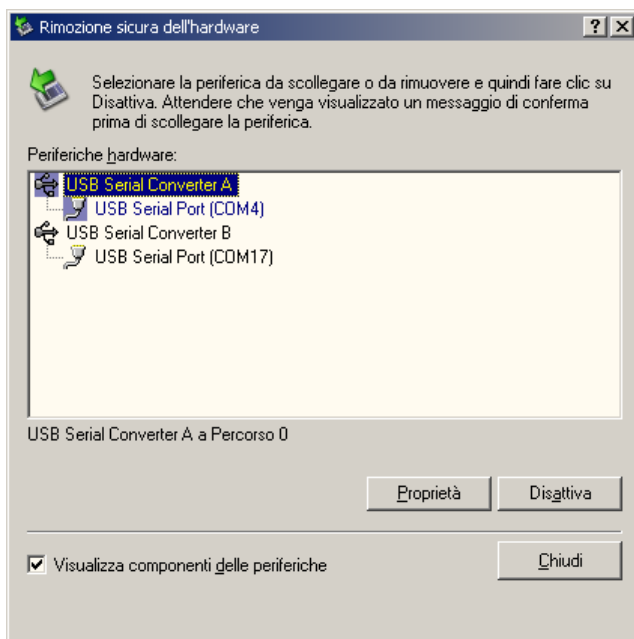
Rimozione sicura dell'hardware

?

X

Selezionare la periferica da scollegare o da rimuovere e quindi fare clic su Disattiva. Attendere che venga visualizzato un messaggio di conferma prima di scollegare la periferica.

Periferiche hardware:

USB Serial Converter A
USB Serial Port (COM4)
USB Serial Converter B
USB Serial Port (COM17)

USB Serial Converter A a Percorso 0

Proprietà

Disattiva

Visualizza componenti delle periferiche

Chiudi